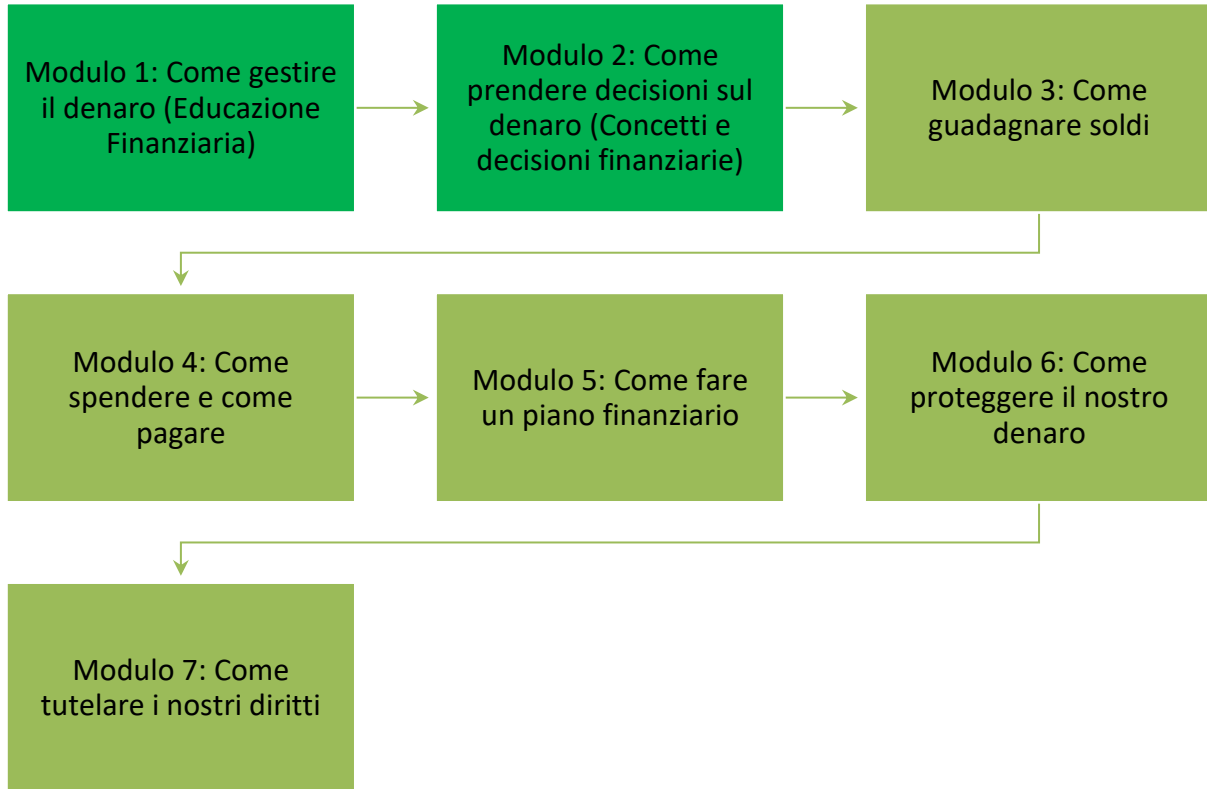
Modulo 1: Come gestire il denaro (Educazione Finanziaria)

Modulo 2: Come prendere decisioni sul denaro (Concetti e decisioni finanziarie)

Modulo 3: Come guadagnare soldi

Modulo 4: Come spendere e come pagare

Modulo 5: Come fare un piano finanziario

Modulo 6: Come proteggere il nostro denaro

Modulo 7: Come tutelare i nostri diritti